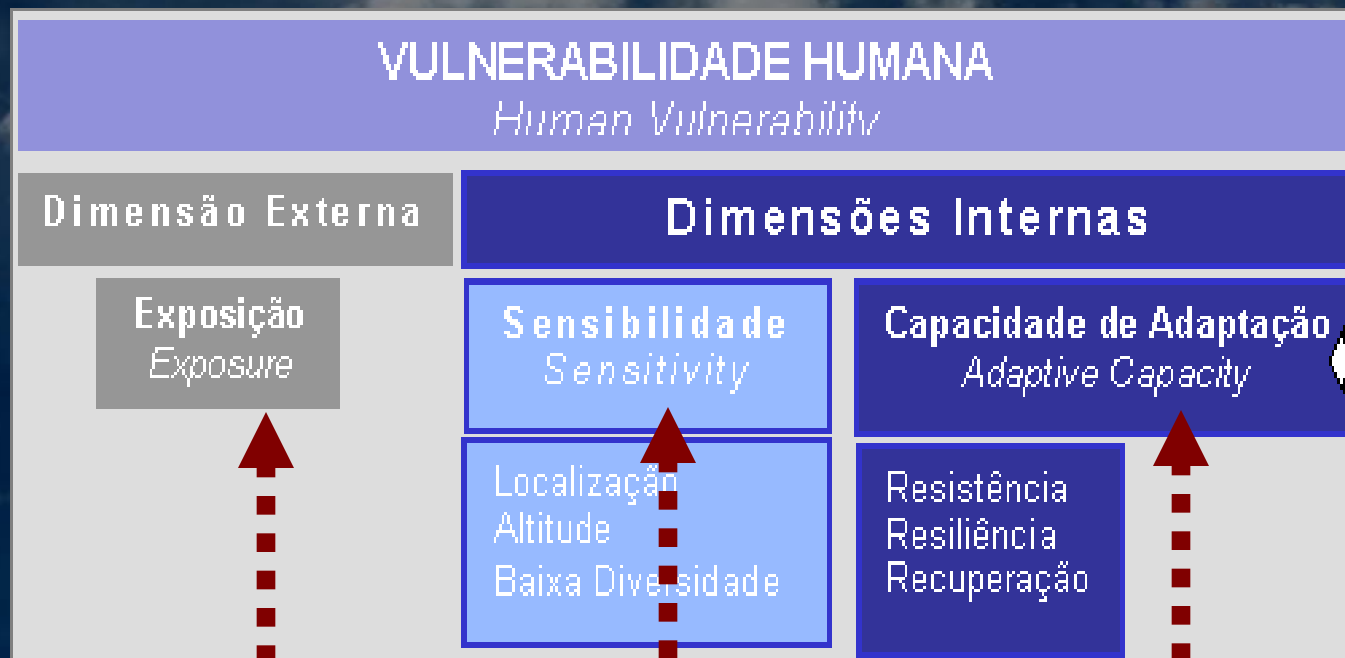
VULNERABILIDADE HUMANA
Human Vulnerability

Dimensão Externa

Dimensões Internas

Exposição
Exposure

Sensibilidade
Sensitivity

Capacidade de Adaptação
Adaptive Capacity

Localização
Altitude
Baixa Diversidade

Resistência
Resiliência
Recuperação